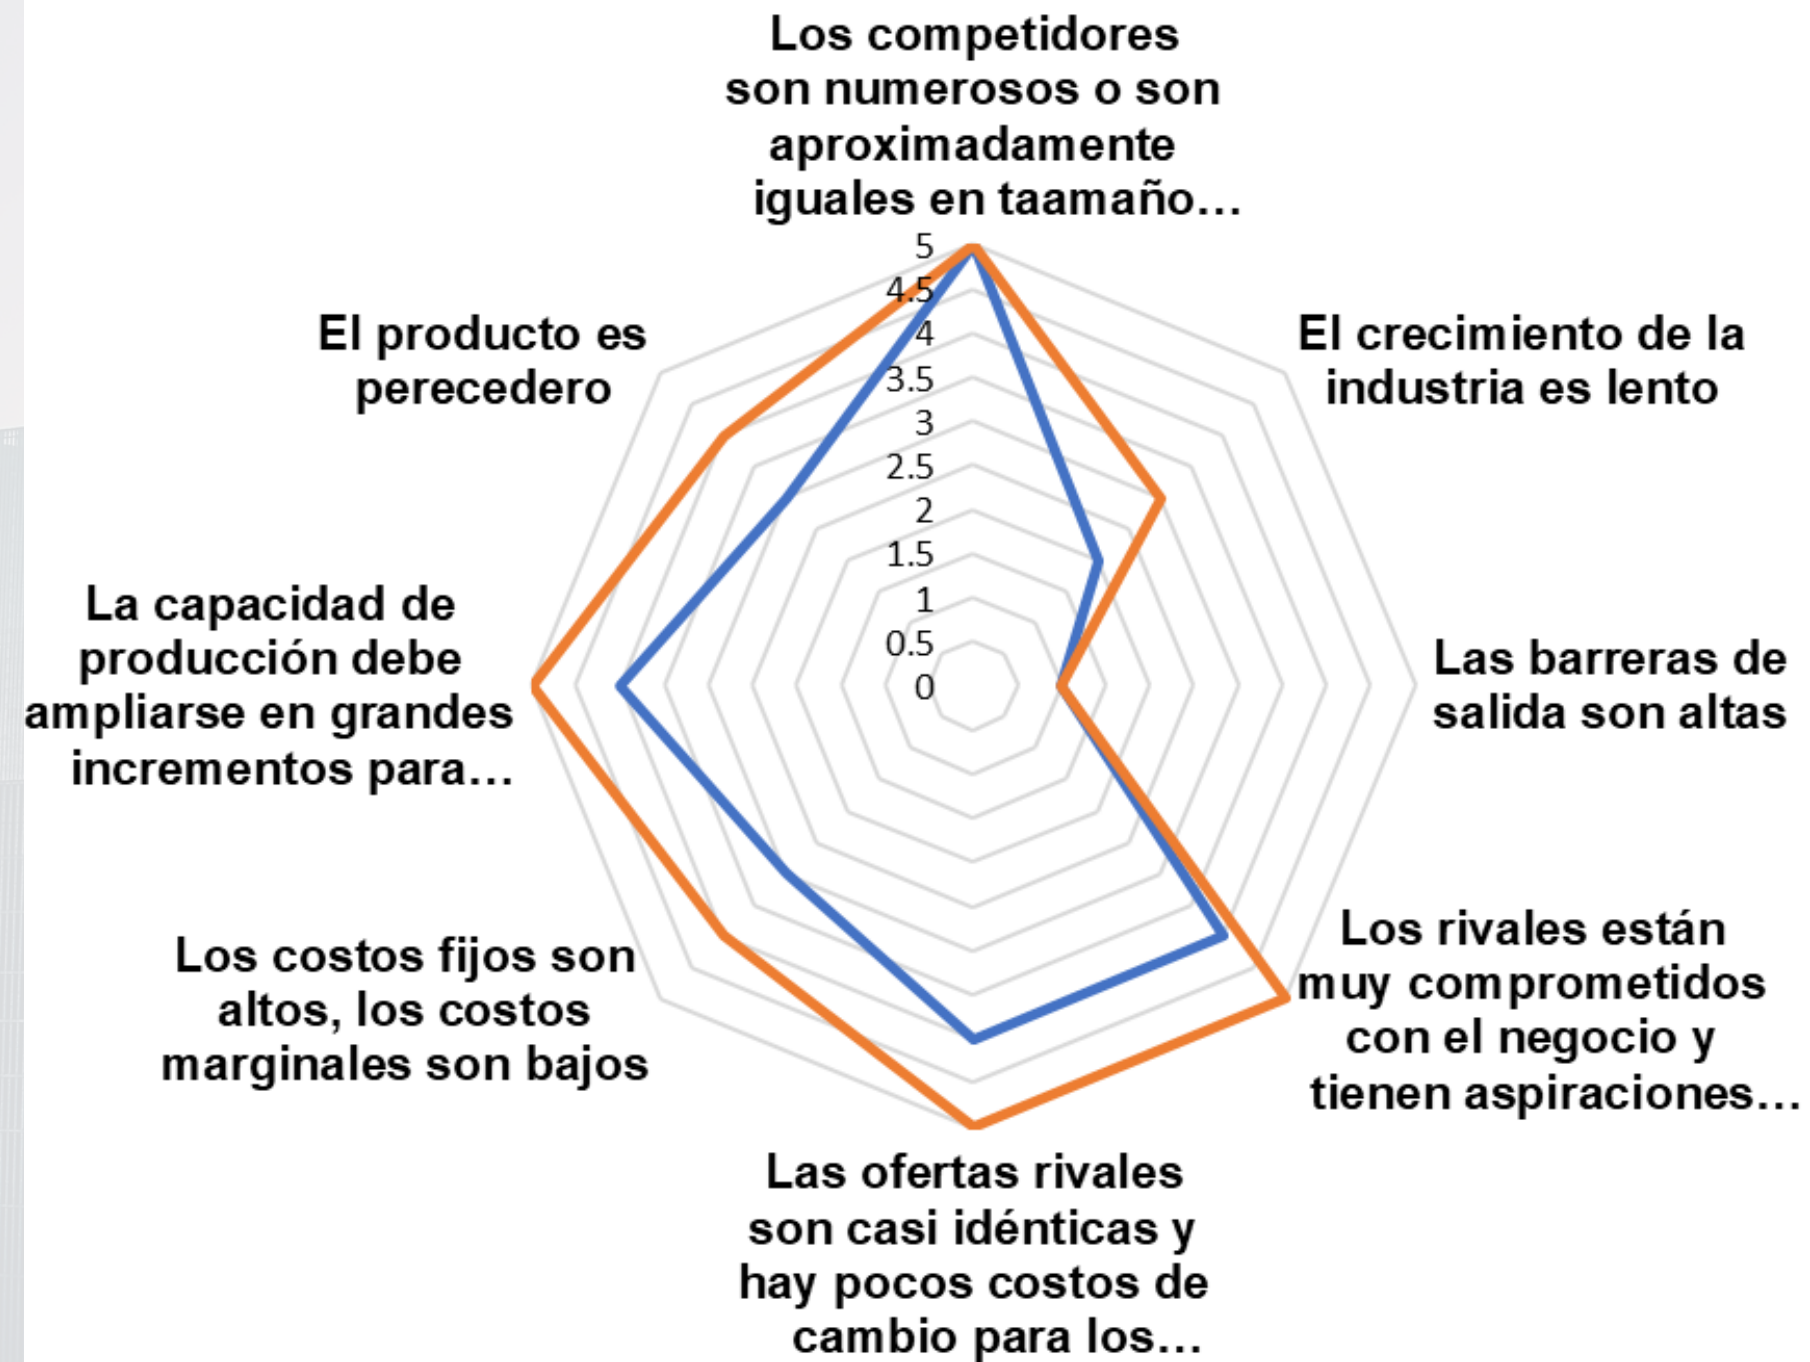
Los competidores son numerosos o son aproximadamente iguales en taamaño…

5
4.5
4
3.5
3
2.5
2
1.5
1
0.5
0

El crecimiento de la industria es lento

Las barreras de salida son altas

Los rivales están muy comprometidos con el negocio y tienen aspiraciones…

Las ofertas rivales son casi idénticas y hay pocos costos de cambio para los…

Los costos fijos son altos, los costos marginales son bajos

La capacidad de producción debe ampliarse en grandes incrementos para…

El producto es perecedero